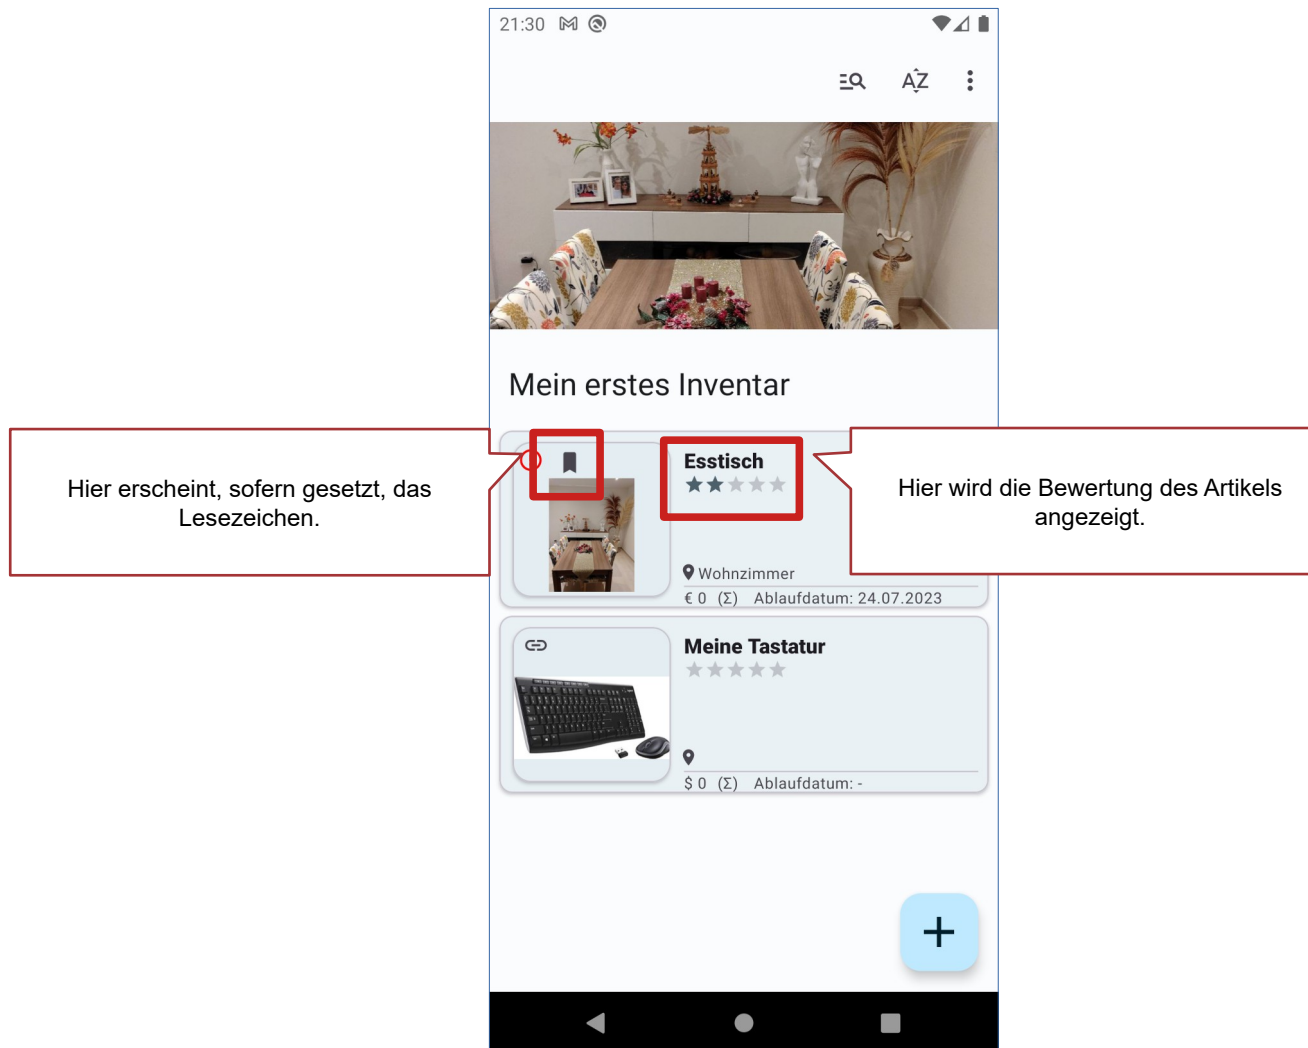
21:30

Mein erstes Inventar

Hier erscheint, sofern gesetzt, das Lesezeichen.

Esstisch

Hier wird die Bewertung des Artikels angezeigt.

Wohnzimmer

€ 0 (Σ) Ablaufdatum: 24.07.2023

Meine Tastatur

$ 0 (Σ) Ablaufdatum: -

+